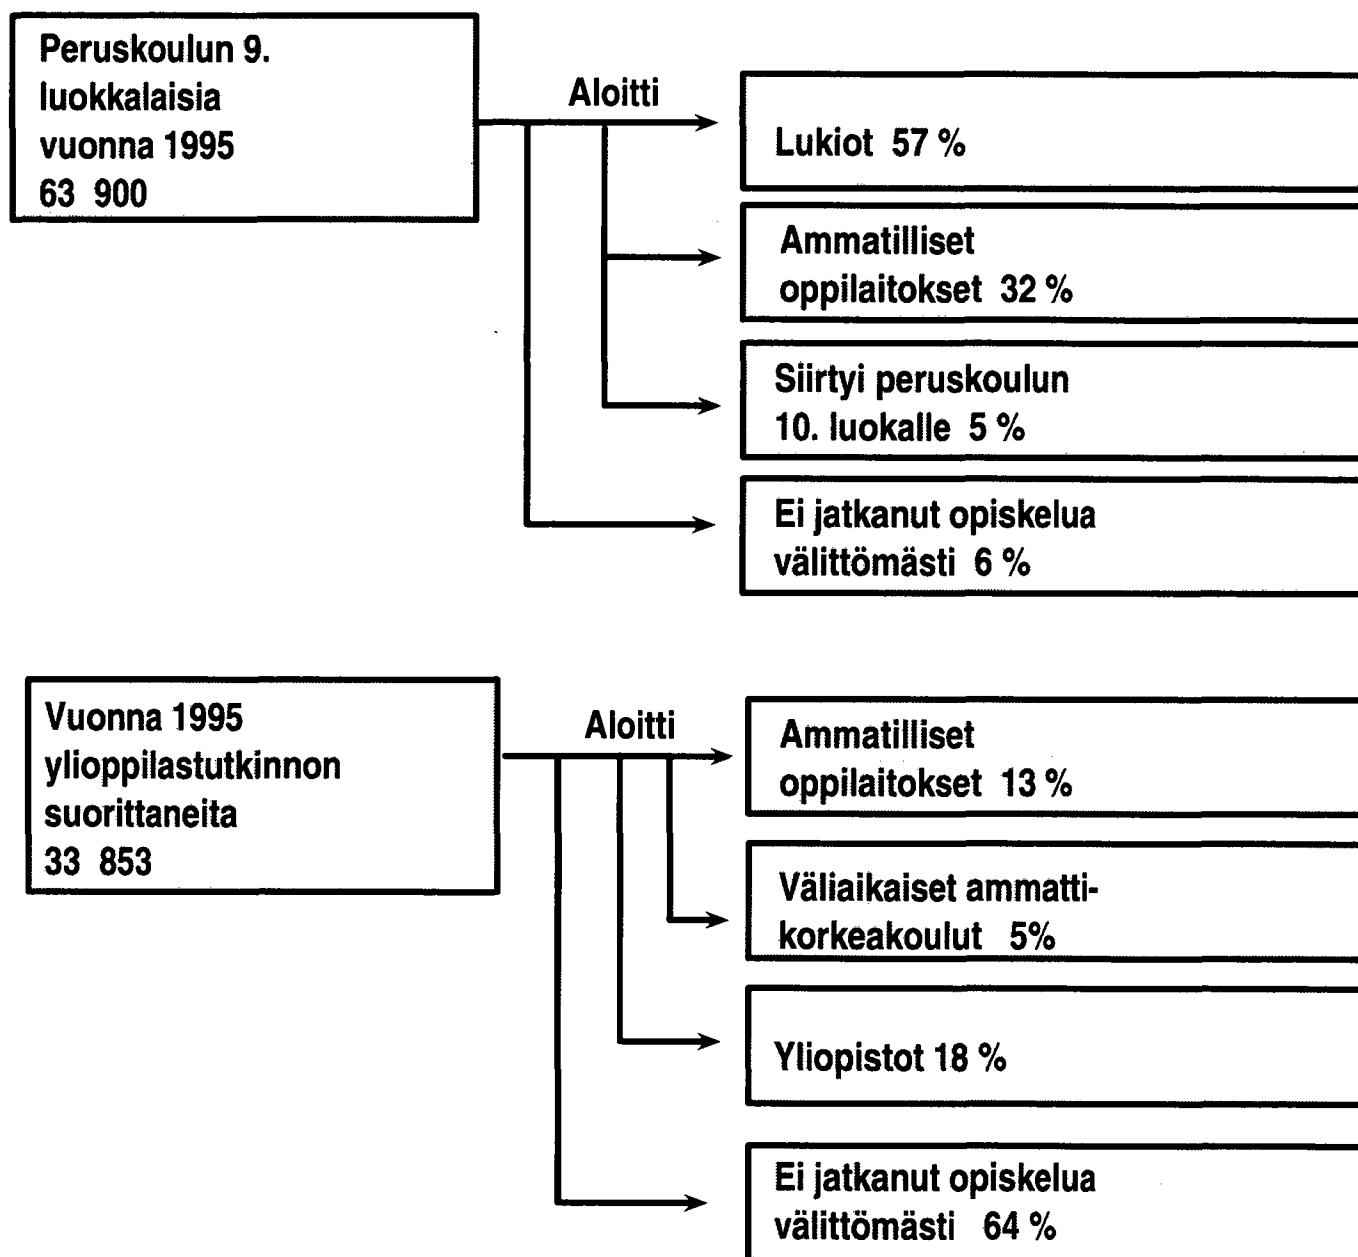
Peruskoulun 9. luokkalaisia vuonna 1995 63 900

Aloitti

Lukiot 57 %

Ammatilliset oppilaitokset 32 %

Siirtyi peruskoulun 10. luokalle 5 %

Ei jatkanut opiskelua välittömästi 6 %

Vuonna 1995 ylioppilastutkinnon suorittaneita 33 853

Aloitti

Ammatilliset oppilaitokset 13 %

Väliaikaiset ammattikorkeakoulut 5%

Yliopistot 18 %

Ei jatkanut opiskelua välittömästi 64 %